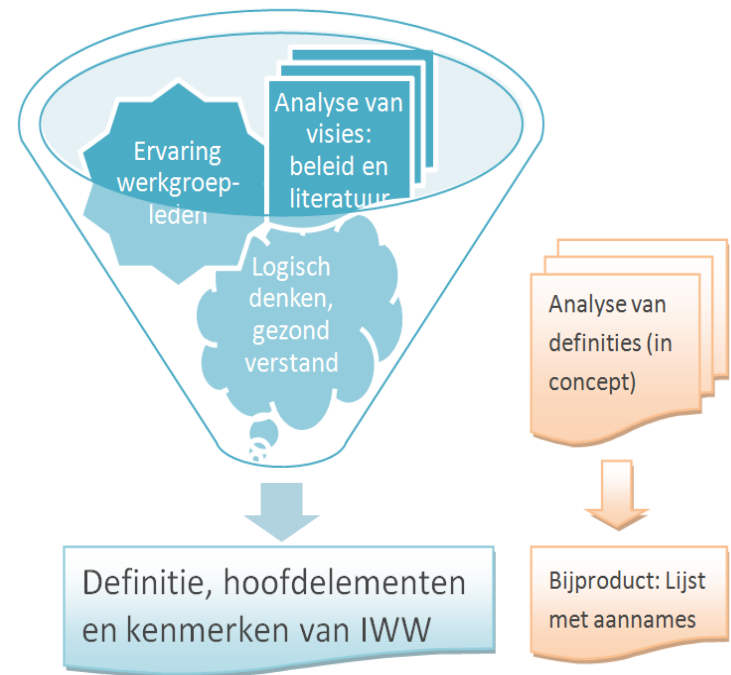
Ervaring werkgroepleden

Analyse van visies: beleid en literatuur

Logisch denken, gezond verstand

Analyse van definities (in concept)

Definitie, hoofdelementen en kenmerken van IWW

Bijproduct: Lijst met aannames